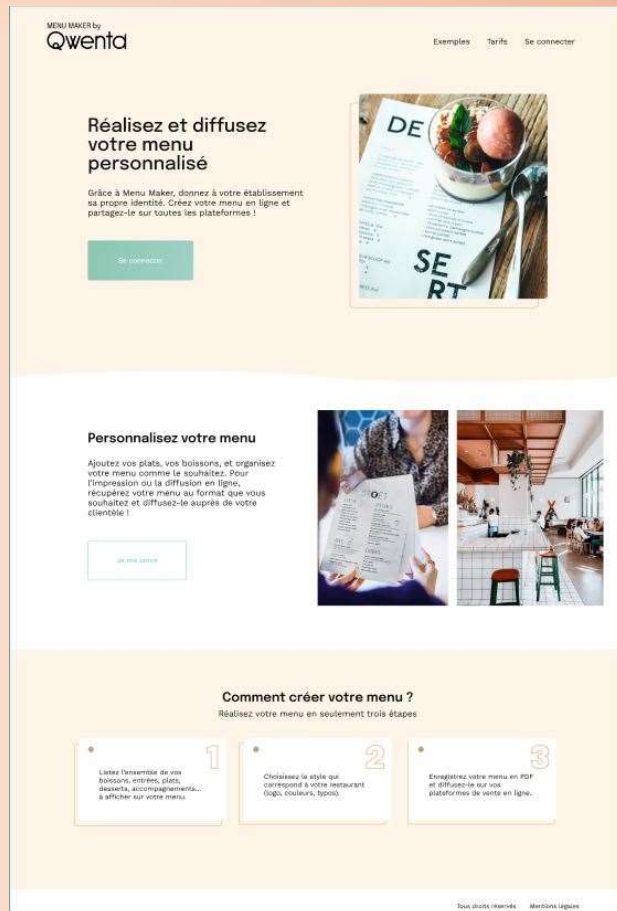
MENU MAKER by
Qwenta

Exemples Tarifs Se connecter

Réalisez et diffusez votre menu personnalisé

Grâce à Menu Maker, donnez à votre établissement sa propre identité. Créez votre menu en ligne et partagez-le sur toutes les plateformes !

Se connecter

DE
SE
RT

Personnalisez votre menu

Ajoutez vos plats, vos boissons, et organisez votre menu comme le souhaitez. Pour l'impression ou la diffusion en ligne, récupérez votre menu au format que vous souhaitez et diffusez-le auprès de votre clientèle !

Je me lance

Comment créer votre menu ?
Réalisez votre menu en seulement trois étapes

1
Listez l'ensemble de vos boissons, entrées, plats, desserts, accompagnements... à afficher sur votre menu.

2
Choisissez le style qui correspond à votre restaurant (logo, couleurs, typos).

3
Enregistrez votre menu en PDF et diffusez-le sur vos plateformes de vente en ligne.

Tous droits réservés Mentions légales